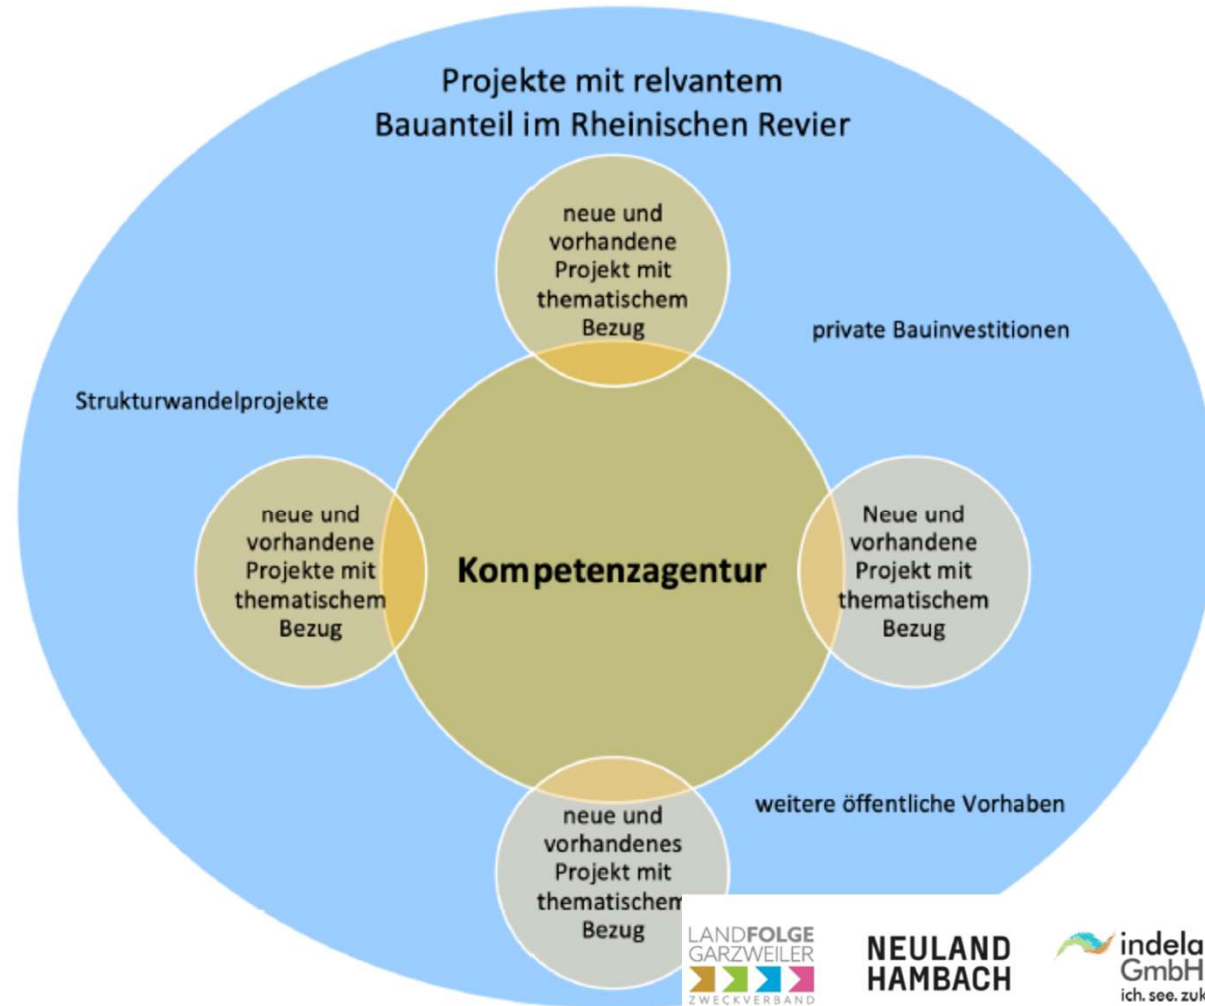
Projekte mit relvantem Bauanteil im Rheinischen Revier

neue und vorhandene Projekt mit thematischem Bezug

private Bauinvestitionen

Strukturwandelprojekte

neue und vorhandene Projekte mit thematischem Bezug

Kompetenzagentur

Neue und vorhandene Projekt mit thematischem Bezug

weitere öffentliche Vorhaben

neue und vorhandenes Projekt mit thematischem Bezug

LANDFOLGE GARZWEILER ZWECKVERBAND

NEULAND HAMBACH

indela GmbH ich. see. zuk